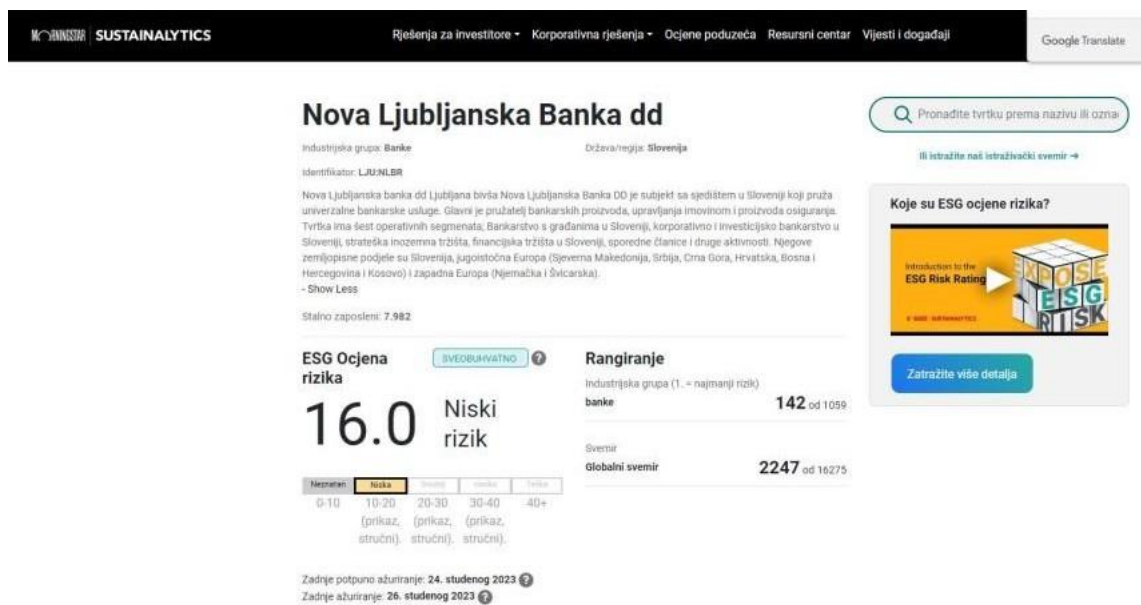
MORNINGSTAR | SUSTAINALYTICS

Rješenja za investitore ▾ Korporativna rješenja ▾ Ocjene poduzeća Resursni centar Vijesti i događaji

Google Translate

Nova Ljubljanska Banka dd

Industrijska grupa: Banke

Država/regija: Slovenija

Identifikator: LJU:NLBR

Nova Ljubljanska banka dd Ljubljana bivša Nova Ljubljanska Banka DD je subjekt sa sjedištem u Sloveniji koji pruža univerzalne bankarske usluge. Glavni je pružatelj bankarskih proizvoda, upravljanja imovinom i proizvoda osiguranja. Tvrtka ima šest operativnih segmenata; Bankarstvo s građanima u Sloveniji, korporativno i investicijsko bankarstvo u Sloveniji, strateška inozemna tržišta, financijska tržišta u Sloveniji, sporedne članice i druge aktivnosti. Njegove zemljopisne podjele su Slovenija, jugoistočna Europa (Sjeverna Makedonija, Srbija, Crna Gora, Hrvatska, Bosna i Hercegovina i Kosovo) i zapadna Europa (Njemačka i Švicarska).
- Show Less

Stalno zaposleni: 7.982

ESG Ocjena rizika

SVEOBUHVATNO

16.0 Niski rizik

| Neznatan | Niska | Srednji | visoko | Teška |
|---|---|---|---|---|
| 0-10 | 10-20 (prikaz, stručni). | 20-30 (prikaz, stručni). | 30-40 (prikaz, stručni). | 40+ |

Zadnje potpuno ažuriranje: 24. studenog 2023
Zadnje ažuriranje: 26. studenog 2023

Rangiranje

Industrijska grupa (1. = najmanji rizik)
banke 142 od 1059

Svemir
Globalni svemir 2247 od 16275

Pronađite tvrtku prema nazivu ili ozna

Ili istražite naš istraživački svemir →

Koje su ESG ocjene rizika?

Introduction to the ESG Risk Rating

EXPOSE ESG RISK

Zatražite više detalja